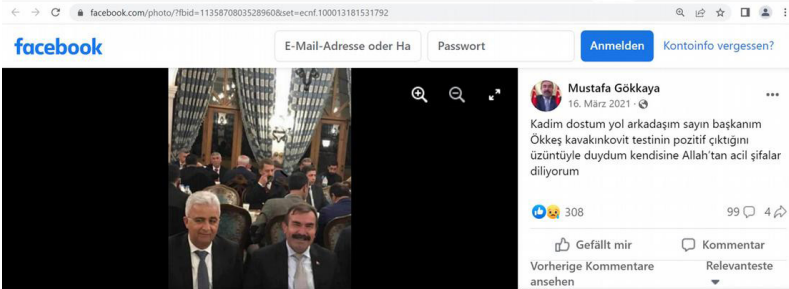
facebook.com/photo/?fbid=1135870803528960&set=ecnf.100013181531792

facebook

E-Mail-Adresse oder Ha

Passwort

Anmelden

Kontoinfo vergessen?

Mustafa Gökkaya
16. März 2021 ·

Kadim dostum yol arkadaşım sayın başkanım Ökkeş kavakınkovit testinin pozitif çıktığını üzüntüyle duydum kendisine Allah'tan acil şifalar diliyorum

308

99

4

Gefällt mir

Kommentar

Vorherige Kommentare ansehen

Relevanteste